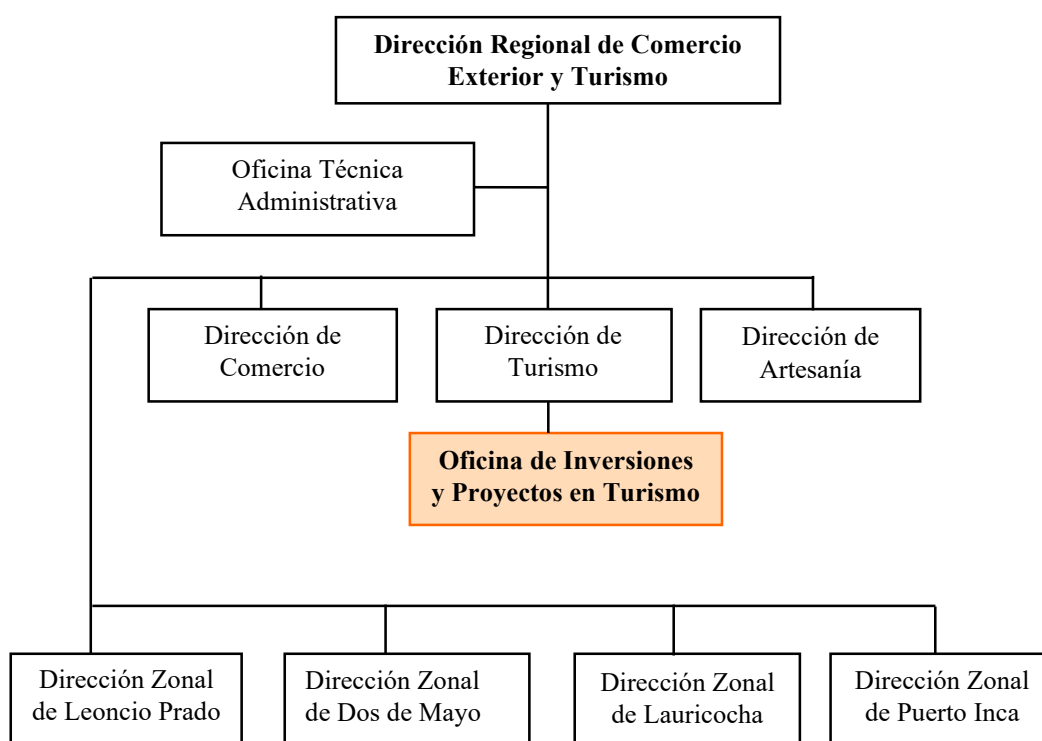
Dirección Regional de Comercio Exterior y Turismo

Oficina Técnica Administrativa

Dirección de Comercio

Dirección de Turismo

Dirección de Artesanía

Oficina de Inversiones y Proyectos en Turismo

Dirección Zonal de Leoncio Prado

Dirección Zonal de Dos de Mayo

Dirección Zonal de Lauricocha

Dirección Zonal de Puerto Inca